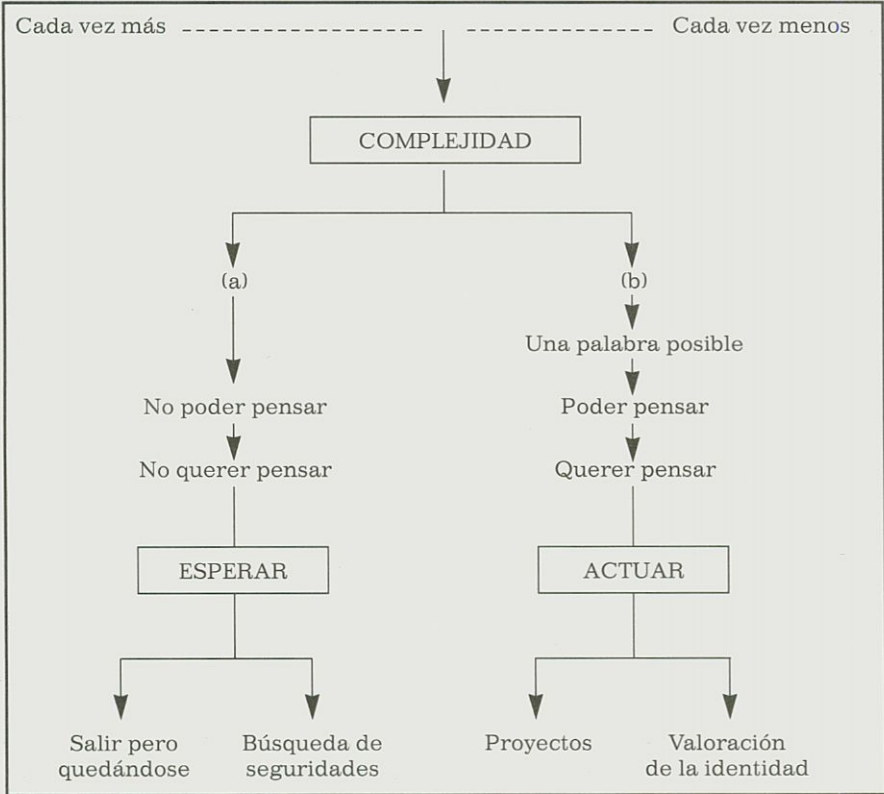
Cada vez más ---------------- ---------------- Cada vez menos

COMPLEJIDAD

(a)

No poder pensar

No querer pensar

ESPERAR

Salir pero quedándose

Búsqueda de seguridades

(b)

Una palabra posible

Poder pensar

Querer pensar

ACTUAR

Proyectos

Valoración de la identidad